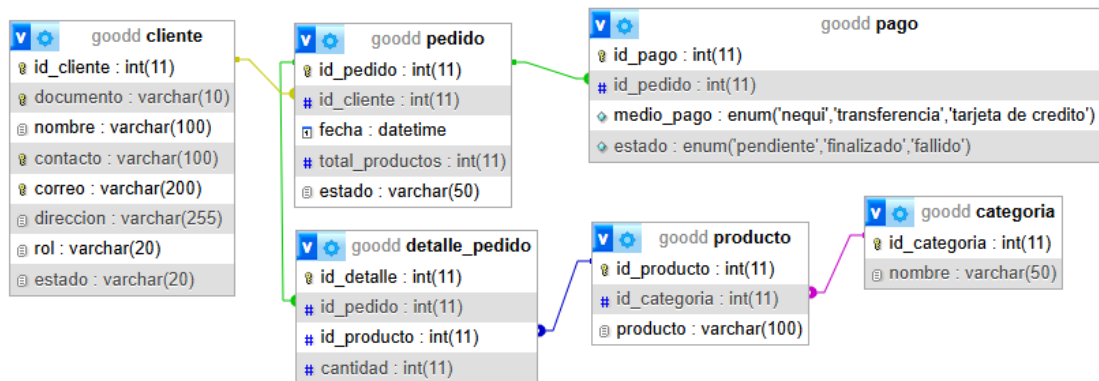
goodd cliente
id_cliente : int(11)
documento : varchar(10)
nombre : varchar(100)
contacto : varchar(100)
correo : varchar(200)
direccion : varchar(255)
rol : varchar(20)
estado : varchar(20)

goodd pedido
id_pedido : int(11)
id_cliente : int(11)
fecha : datetime
total_productos : int(11)
estado : varchar(50)

goodd pago
id_pago : int(11)
id_pedido : int(11)
medio_pago : enum('nequi','transferencia','tarjeta de credito')
estado : enum('pendiente','finalizado','fallido')

goodd detalle_pedido
id_detalle : int(11)
id_pedido : int(11)
id_producto : int(11)
cantidad : int(11)

goodd producto
id_producto : int(11)
id_categoria : int(11)
producto : varchar(100)

goodd categoria
id_categoria : int(11)
nombre : varchar(50)